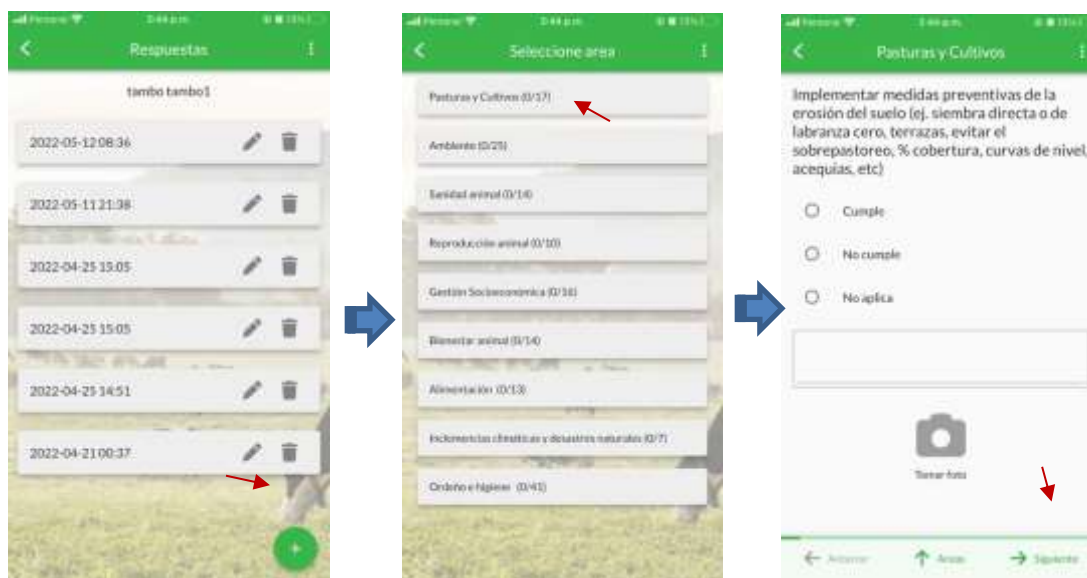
Personal 3:44 p.m. 13%

Respuestas

tambo tambo1

2022-05-12 08:36

2022-05-11 21:38

2022-04-25 15:05

2022-04-25 15:05

2022-04-25 14:51

2022-04-21 00:37

+

Personal 3:44 p.m. 13%

Seleccione area

Pasturas y Cultivos (0/17)

Ambiente (0/25)

Sanidad animal (0/14)

Reproducción animal (0/10)

Gestión Socioeconómica (0/16)

Bienestar animal (0/14)

Alimentación (0/13)

Inclemencias climáticas y desastres naturales (0/7)

Ordeño e higiene (0/41)

Personal 3:44 p.m. 13%

Pasturas y Cultivos

Implementar medidas preventivas de la erosión del suelo (ej. siembra directa o de labranza cero, terrazas, evitar el sobrepastoreo, % cobertura, curvas de nivel, acequias, etc)

Cumple

No cumple

No aplica

Tomar foto

Anterior

Areas

Siguiente